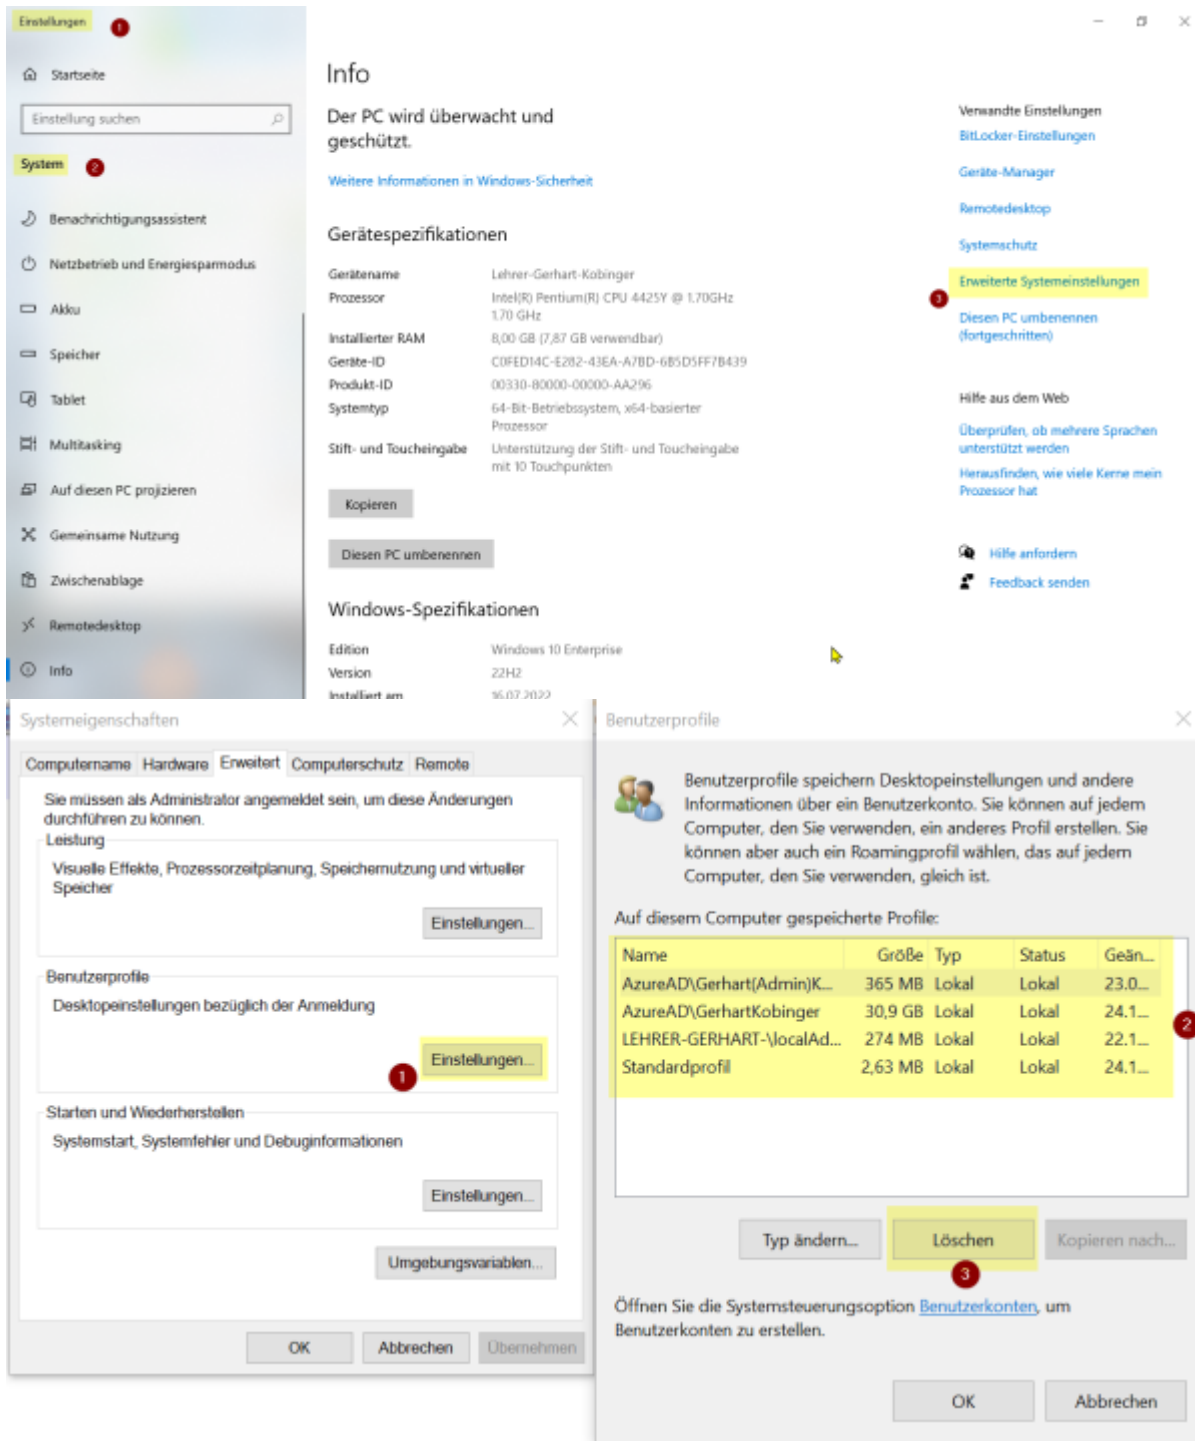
Einstellungen 1

Startseite

Einstellung suchen

System 2

Benachrichtigungsassistent

Netzbetrieb und Energiesparmodus

Akku

Speicher

Tablet

Multitasking

Auf diesen PC projizieren

Gemeinsame Nutzung

Zwischenablage

Remotedesktop

Info

Info

Der PC wird überwacht und geschützt.

Weitere Informationen in Windows-Sicherheit

Gerätespezifikationen

| | |
|---|---|
| Gerätename | Lehrer-Gerhart-Kobinger |
| Prozessor | Intel(R) Pentium(R) CPU 4425Y @ 1.70GHz 1.70 GHz |
| Installierter RAM | 8,00 GB (7,87 GB verwendbar) |
| Geräte-ID | C0FED14C-E282-43EA-A7BD-6B5D5FF7B439 |
| Produkt-ID | 00330-80000-00000-AA296 |
| Systemtyp | 64-Bit-Betriebssystem, x64-basierter Prozessor |
| Stift- und Toucheingabe | Unterstützung der Stift- und Toucheingabe mit 10 Touchpunkten |

Kopieren

Diesen PC umbenennen

Windows-Spezifikationen

| | |
|---|---|
| Edition | Windows 10 Enterprise |
| Version | 22H2 |
| Installiert am | 16.07.2022 |

Verwandte Einstellungen

BitLocker-Einstellungen

Geräte-Manager

Remotedesktop

Systemschutz

3 Erweiterte Systemeinstellungen

Diesen PC umbenennen (fortgeschritten)

Hilfe aus dem Web

Überprüfen, ob mehrere Sprachen unterstützt werden

Herausfinden, wie viele Kerne mein Prozessor hat

Hilfe anfordern

Feedback senden

Systemeigenschaften

Computername Hardware Erweitert Computerschutz Remote

Sie müssen als Administrator angemeldet sein, um diese Änderungen durchführen zu können.

Leistung

Visuelle Effekte, Prozessorzeitplanung, Speichernutzung und virtueller Speicher

Einstellungen...

Benutzerprofile

Desktopeinstellungen bezüglich der Anmeldung

Einstellungen... 1

Starten und Wiederherstellen

Systemstart, Systemfehler und Debuginformationen

Einstellungen...

Umgebungsvariablen...

OK Abbrechen Übernehmen

Benutzerprofile

Benutzerprofile speichern Desktopeinstellungen und andere Informationen über ein Benutzerkonto. Sie können auf jedem Computer, den Sie verwenden, ein anderes Profil erstellen. Sie können aber auch ein Roamingprofil wählen, das auf jedem Computer, den Sie verwenden, gleich ist.

Auf diesem Computer gespeicherte Profile:

| Name | Größe | Typ | Status | Geän... |
|---|---|---|---|---|
| AzureAD\Gerhart(Admin)K... | 365 MB | Lokal | Lokal | 23.0... |
| AzureAD\GerhartKobinger | 30,9 GB | Lokal | Lokal | 24.1... |
| LEHRER-GERHART-\localAd... | 274 MB | Lokal | Lokal | 22.1... |
| Standardprofil | 2,63 MB | Lokal | Lokal | 24.1... |

2

Typ ändern... Löschen Kopieren nach...

3

Öffnen Sie die Systemsteuerungsoption Benutzerkonten, um Benutzerkonten zu erstellen.

OK Abbrechen